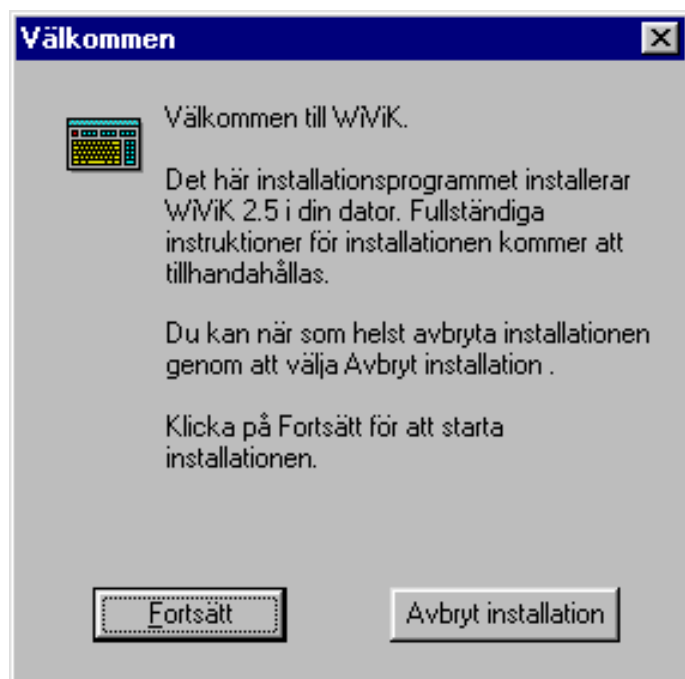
Välkommen

Välkommen till WiViK.

Det här installationsprogrammet installerar WiViK 2.5 i din dator. Fullständiga instruktioner för installationen kommer att tillhandahållas.

Du kan när som helst avbryta installationen genom att välja Avbryt installation .

Klicka på Fortsätt för att starta installationen.

Fortsätt

Avbryt installation